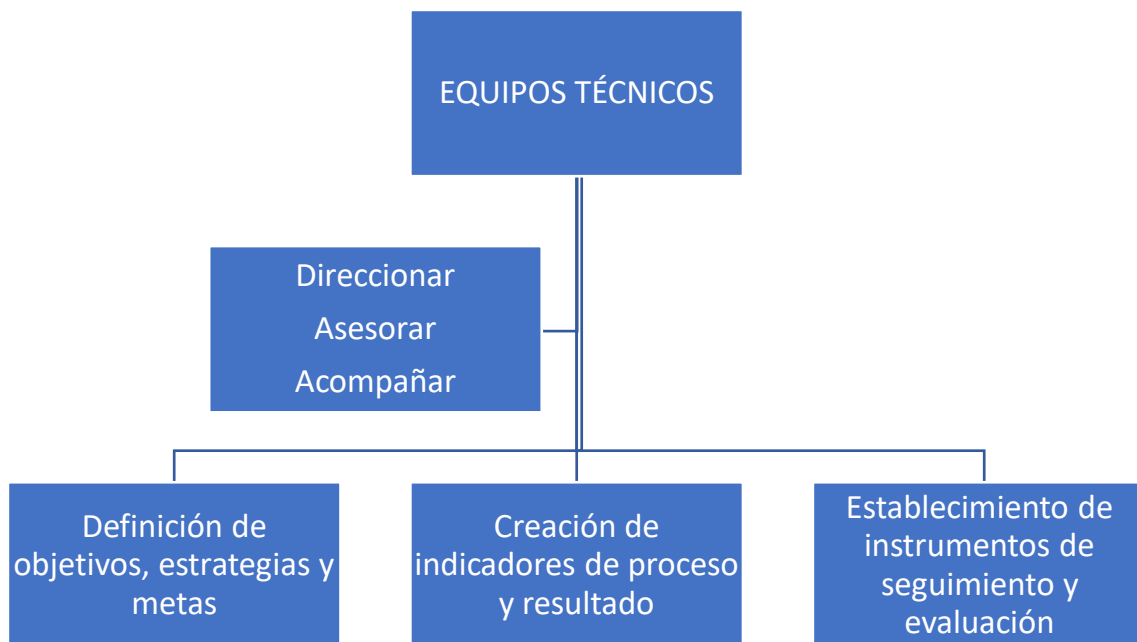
EQUIPOS TÉCNICOS

Direccionar
Asesorar
Acompañar

Definición de objetivos, estrategias y metas

Creación de indicadores de proceso y resultado

Establecimiento de instrumentos de seguimiento y evaluación